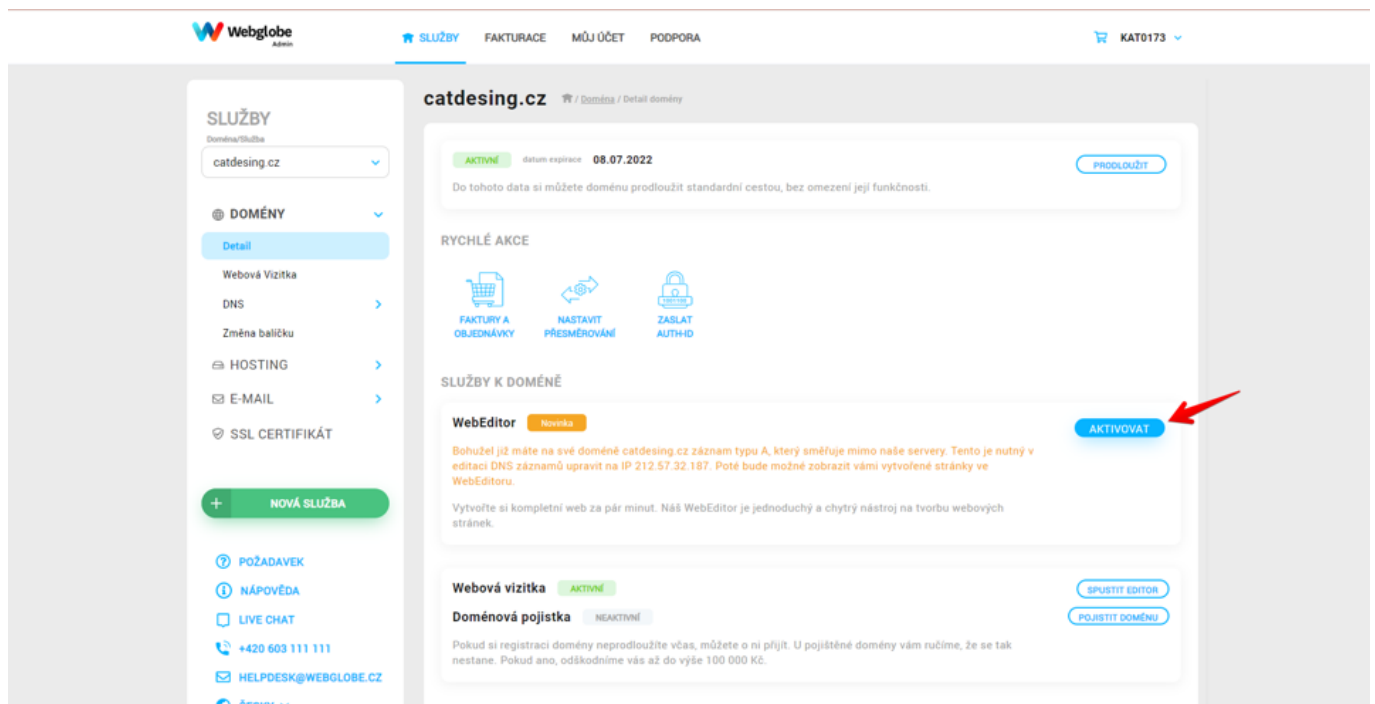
Webglobe Admin

SLUŽBY FAKTURACE MŮJ ÚČET PODPORA

KAT0173

SLUŽBY
Doména/Služba
catdesing.cz

DOMÉNY
Detail
Webová Vizitka
DNS
Změna balíčku
HOSTING
E-MAIL
SSL CERTIFIKÁT

+ NOVÁ SLUŽBA

POŽADAVEK
NÁPOVĚDA
LIVE CHAT
+420 603 111 111
HELPDESK@WEBGLOBE.CZ

catdesing.cz / Doména / Detail domény

AKTIVNÍ datum expirace 08.07.2022
PRODLOUŽIT
Do tohoto data si můžete doménu prodloužit standardní cestou, bez omezení její funkčnosti.

RYCHLÉ AKCE

FAKTURY A OBJEDNÁVKY
NASTAVIT PŘESMĚROVÁNÍ
ZASLAT AUTH-ID

SLUŽBY K DOMÉNĚ

WebEditor Novinka
AKTIVOVAT
Bohužel již máte na své doméně catdesing.cz záznam typu A, který směřuje mimo naše servery. Tento je nutný v editaci DNS záznamů upravit na IP 212.57.32.187. Poté bude možné zobrazit vámi vytvořené stránky ve WebEditoru.

Vytvořte si kompletní web za pár minut. Náš WebEditor je jednoduchý a chytrý nástroj na tvorbu webových stránek.

Webová vizitka AKTIVNÍ
SPUSTIT EDITOR
Doménová pojistka NEAKTIVNÍ
POJISTIT DOMÉNU
Pokud si registraci domény neprodloužíte včas, můžete o ni přijít. U pojištěné domény vám ručíme, že se tak nestane. Pokud ano, odškodníme vás až do výše 100 000 Kč.